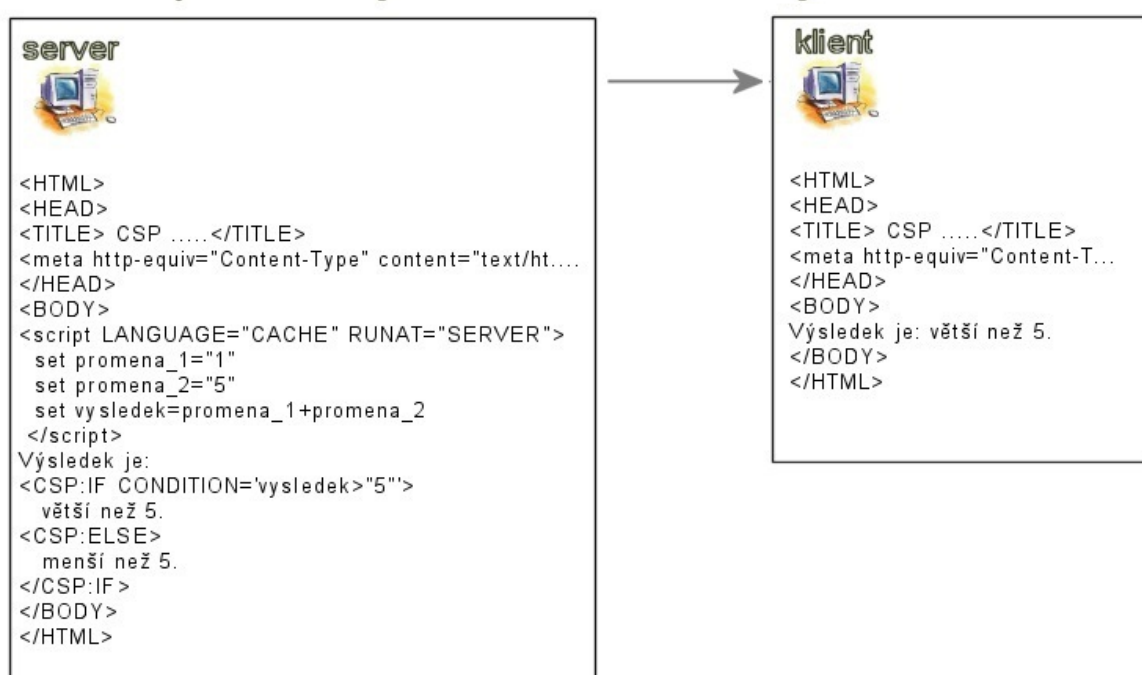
server

<HTML>
<HEAD>
<TITLE> CSP .....</TITLE>
<meta http-equiv="Content-Type" content="text/ht....
</HEAD>
<BODY>
<script LANGUAGE="CACHE" RUNAT="SERVER">
set promena_1="1"
set promena_2="5"
set vysledek=promena_1+promena_2
</script>
Výsledek je:
<CSP:IF CONDITION='vysledek>"5"'>
větší než 5.
<CSP:ELSE>
menší než 5.
</CSP:IF>
</BODY>
</HTML>

klient

<HTML>
<HEAD>
<TITLE> CSP .....</TITLE>
<meta http-equiv="Content-T...
</HEAD>
<BODY>
Výsledek je: větší než 5.
</BODY>
</HTML>